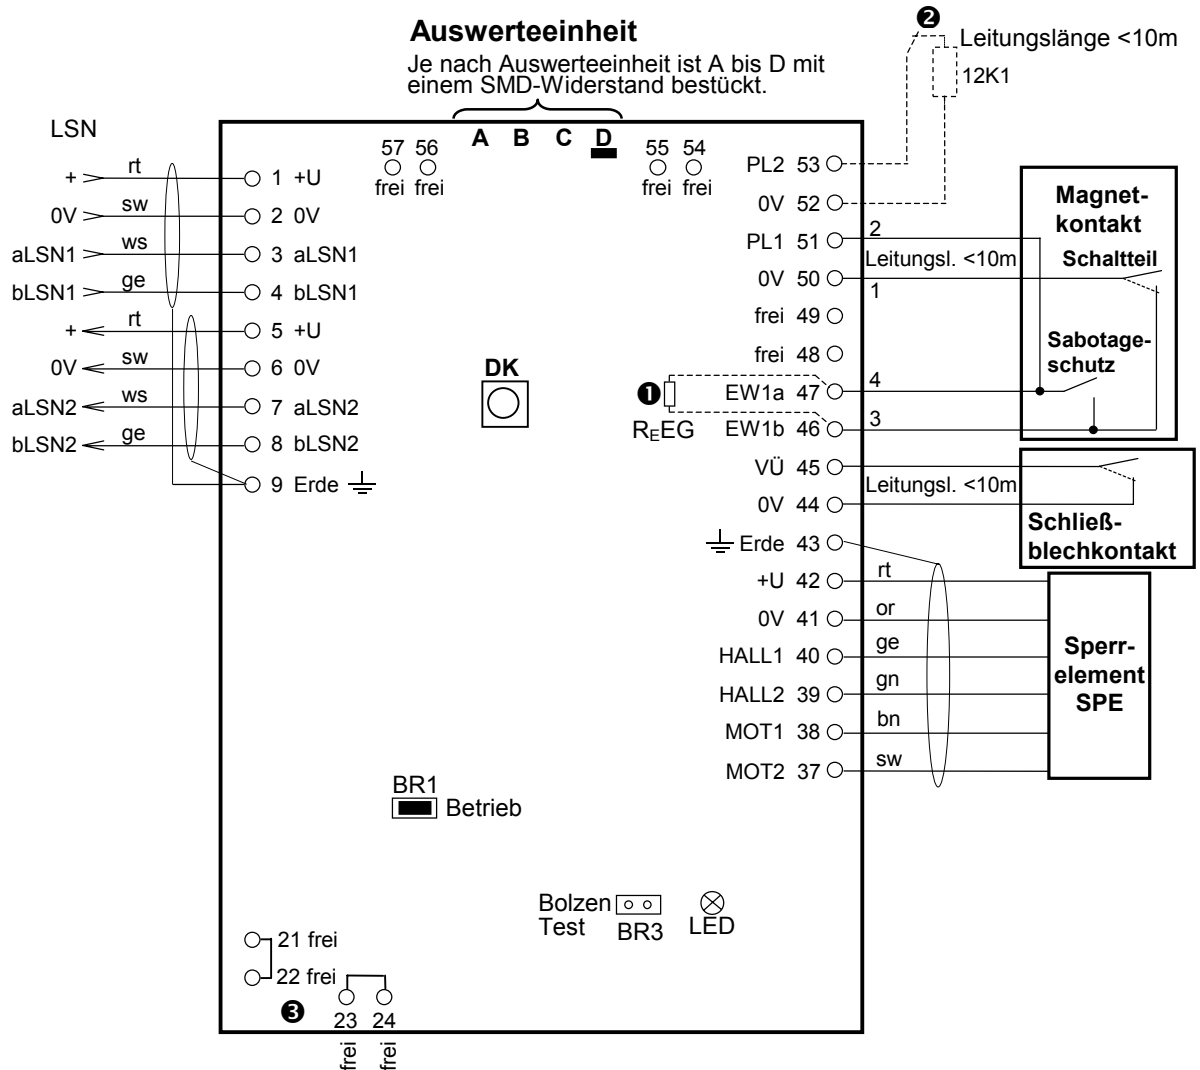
Auswerteeinheit
Je nach Auswerteeinheit ist A bis D mit einem SMD-Widerstand bestückt.

❷ Leitungslänge <10m
12K1

LSN

57 56
frei frei
A B C D
55 54
frei frei

+ rt 1 +U
0V sw 2 0V
aLSN1 ws 3 aLSN1
bLSN1 ge 4 bLSN1
+ rt 5 +U
0V sw 6 0V
aLSN2 ws 7 aLSN2
bLSN2 ge 8 bLSN2
9 Erde

DK

PL2 53
0V 52
PL1 51
0V 50
frei 49
frei 48
❶ EW1a 47
$R_E$EG EW1b 46
VÜ 45
0V 44
Erde 43
+U 42
0V 41
HALL1 40
HALL2 39
MOT1 38
MOT2 37

2
Leitungsl. <10m
1
4
3

Magnetkontakt
Schaltteil
Sabotageschutz

Leitungsl. <10m
Schließblechkontakt

rt
or
ge
gn
bn
sw

Sperrelement SPE

BR1
Betrieb

Bolzen Test BR3
LED

21 frei
22 frei
❸
23 24
frei frei